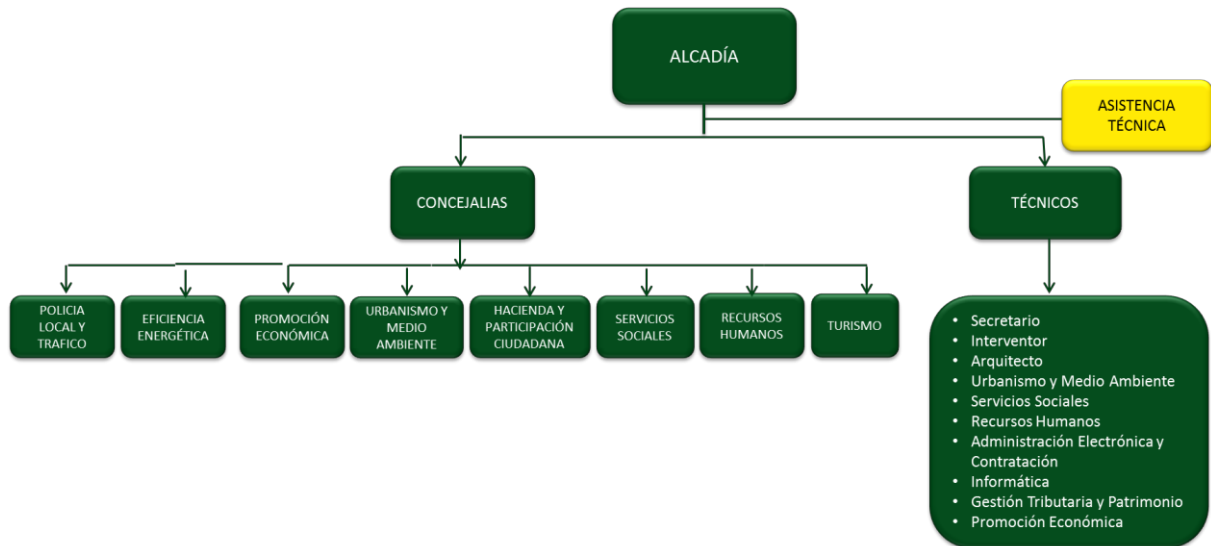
ALCADÍA

ASISTENCIA TÉCNICA

CONCEJALIAS

TÉCNICOS

POLICIA LOCAL Y TRAFICO

EFICIENCIA ENERGÉTICA

PROMOCIÓN ECONÓMICA

URBANISMO Y MEDIO AMBIENTE

HACIENDA Y PARTICIPACIÓN CIUDADANA

SERVICIOS SOCIALES

RECURSOS HUMANOS

TURISMO

- Secretario
- Interventor
- Arquitecto
- Urbanismo y Medio Ambiente
- Servicios Sociales
- Recursos Humanos
- Administración Electrónica y Contratación
- Informática
- Gestión Tributaria y Patrimonio
- Promoción Económica